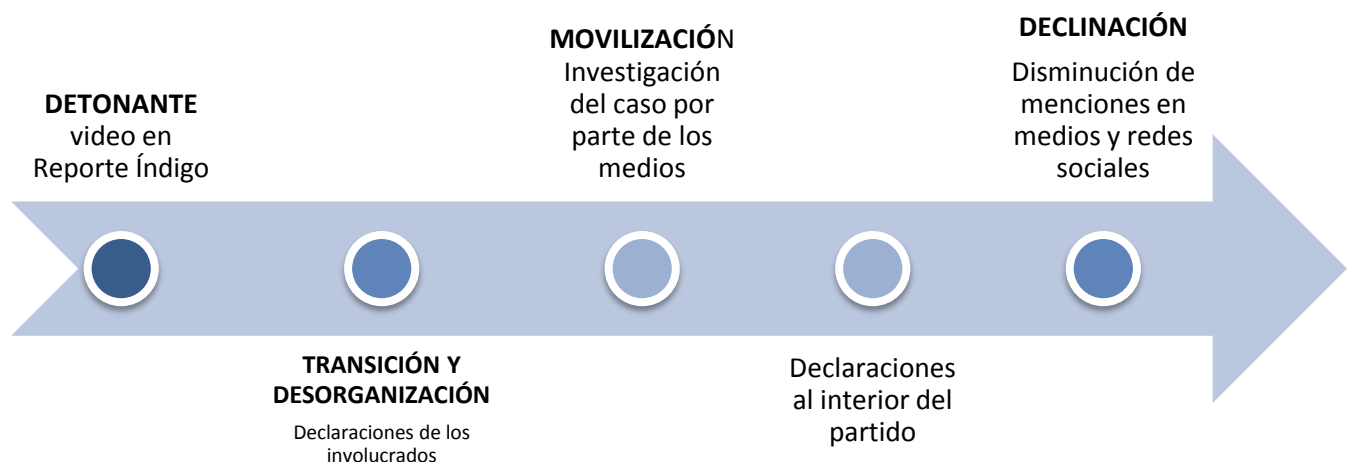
DETONANTE
video en Reporte Índigo

TRANSICIÓN Y DESORGANIZACIÓN
Declaraciones de los involucrados

MOVILIZACIÓN
Investigación del caso por parte de los medios

Declaraciones al interior del partido

DECLINACIÓN
Disminución de menciones en medios y redes sociales